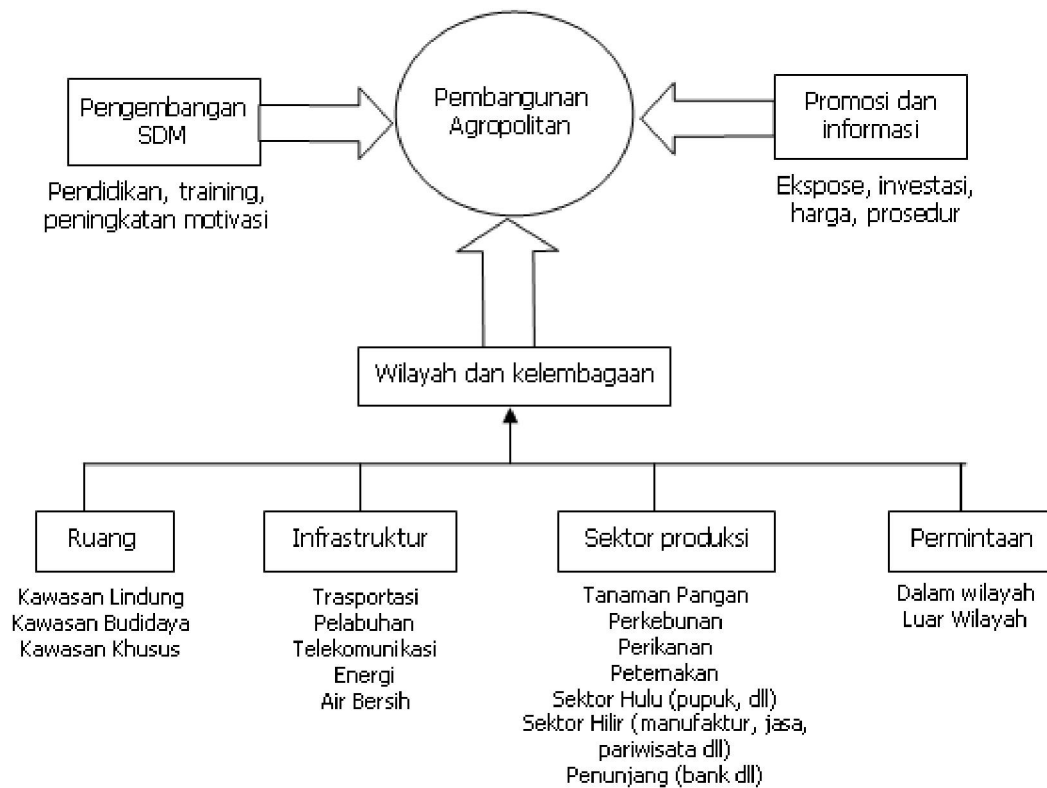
Pengembangan SDM

Pendidikan, training, peningkatan motivasi

Pembangunan Agropolitan

Promosi dan informasi

Ekspose, investasi, harga, prosedur

Wilayah dan kelembagaan

Ruang

Kawasan Lindung
Kawasan Budidaya
Kawasan Khusus

Infrastruktur

Trasportasi
Pelabuhan
Telekomunikasi
Energi
Air Bersih

Sektor produksi

Tanaman Pangan
Perkebunan
Perikanan
Peternakan
Sektor Hulu (pupuk, dll)
Sektor Hilir (manufaktur, jasa, pariwisata dll)
Penunjang (bank dll)

Permintaan

Dalam wilayah
Luar Wilayah